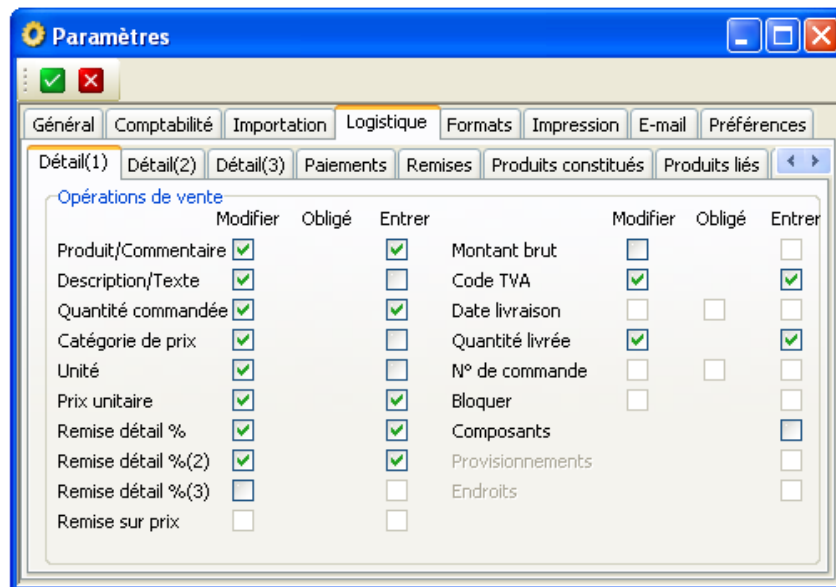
Paramètres

Général | Comptabilité | Importation | Logistique | Formats | Impression | E-mail | Préférences

Détail(1) | Détail(2) | Détail(3) | Paiements | Remises | Produits constitués | Produits liés

Opérations de vente

| | Modifier | Obligé | Entrer |
|---|---|---|---|
| Produit/Commentaire | ☑ | | ☑ |
| Description/Texte | ☑ | | ☐ |
| Quantité commandée | ☑ | | ☑ |
| Catégorie de prix | ☑ | | ☐ |
| Unité | ☑ | | ☐ |
| Prix unitaire | ☑ | | ☑ |
| Remise détail % | ☑ | | ☑ |
| Remise détail %(2) | ☑ | | ☑ |
| Remise détail %(3) | ☐ | | ☐ |
| Remise sur prix | ☐ | | ☐ |

| | Modifier | Obligé | Entrer |
|---|---|---|---|
| Montant brut | ☐ | | ☐ |
| Code TVA | ☑ | | ☑ |
| Date livraison | ☐ | ☐ | ☐ |
| Quantité livrée | ☑ | | ☑ |
| N° de commande | ☐ | ☐ | ☐ |
| Bloquer | ☐ | | ☐ |
| Composants | | | ☐ |
| Provisionnements | | | ☐ |
| Endroits | | | ☐ |